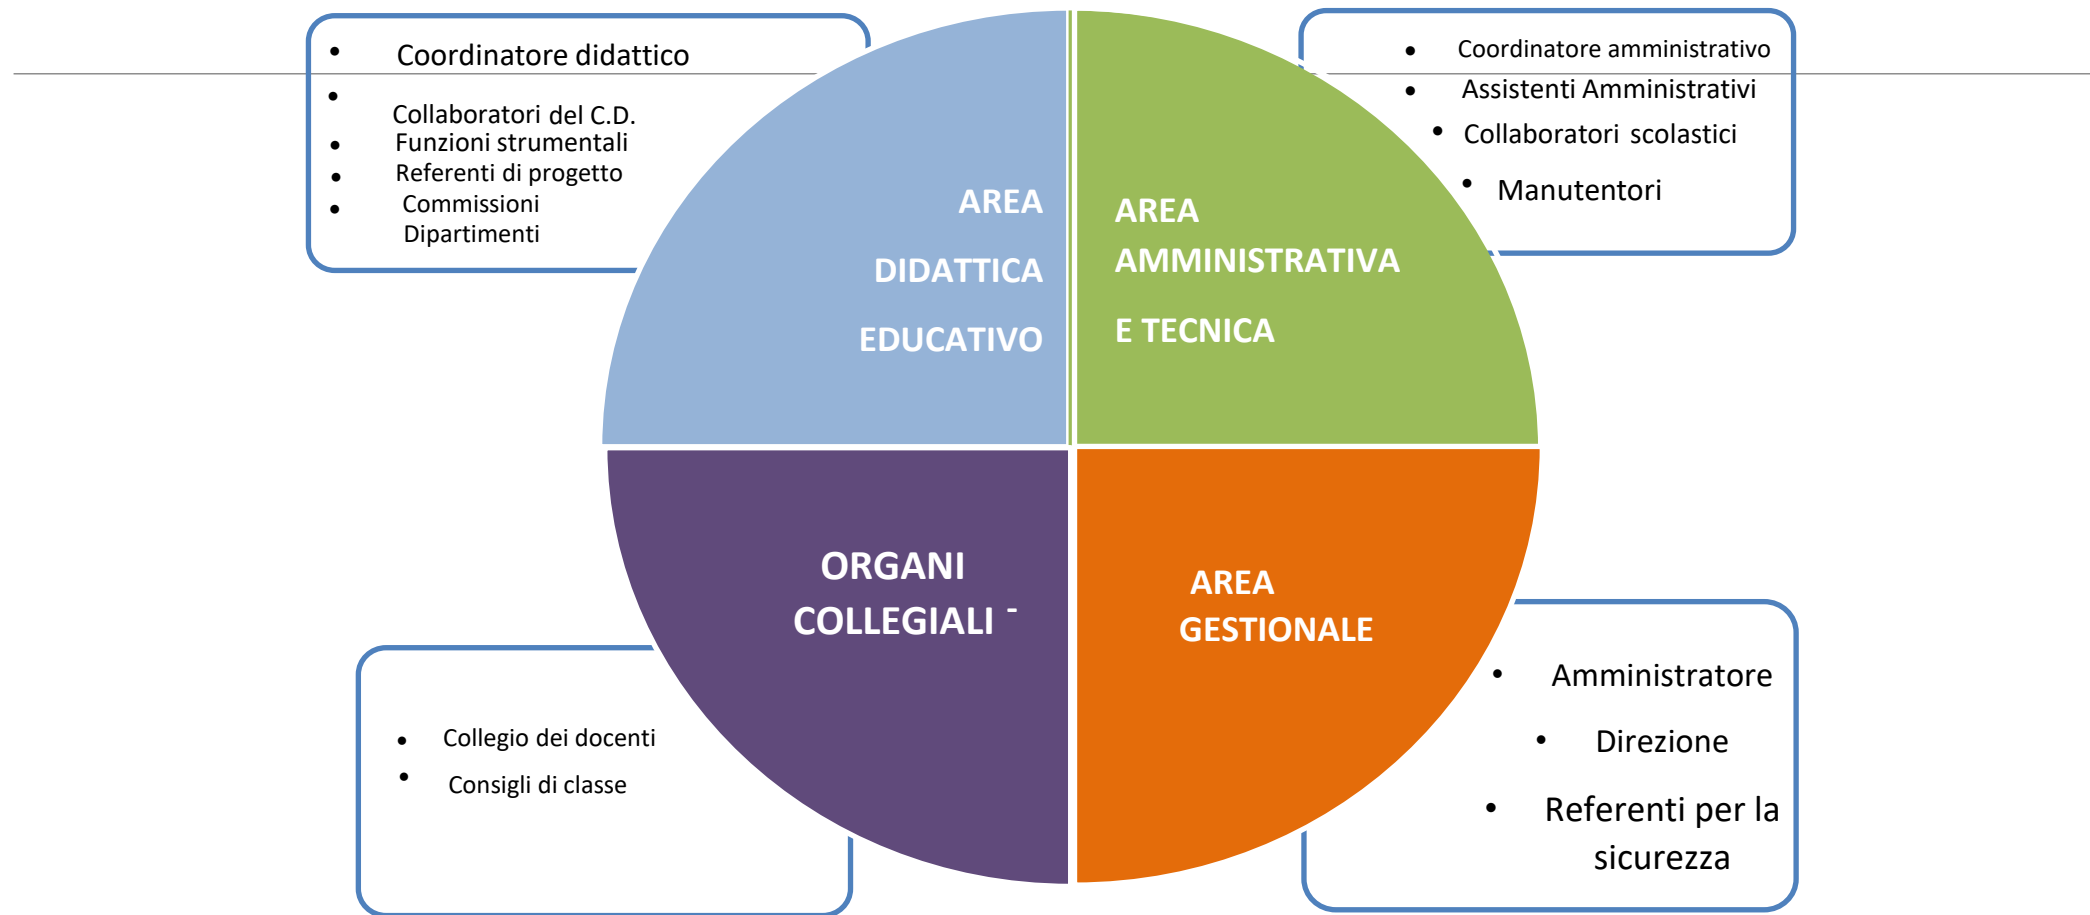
- Coordinatore didattico
- Collaboratori del C.D.
- Funzioni strumentali
- Referenti di progetto
- Commissioni
Dipartimenti

AREA
DIDATTICA
EDUCATIVO

AREA
AMMINISTRATIVA
E TECNICA

- Coordinatore amministrativo
- Assistenti Amministrativi
- Collaboratori scolastici
- Manutentori

ORGANI
COLLEGIALI -

AREA
GESTIONALE

- Collegio dei docenti
- Consigli di classe

- Amministratore
- Direzione
- Referenti per la sicurezza